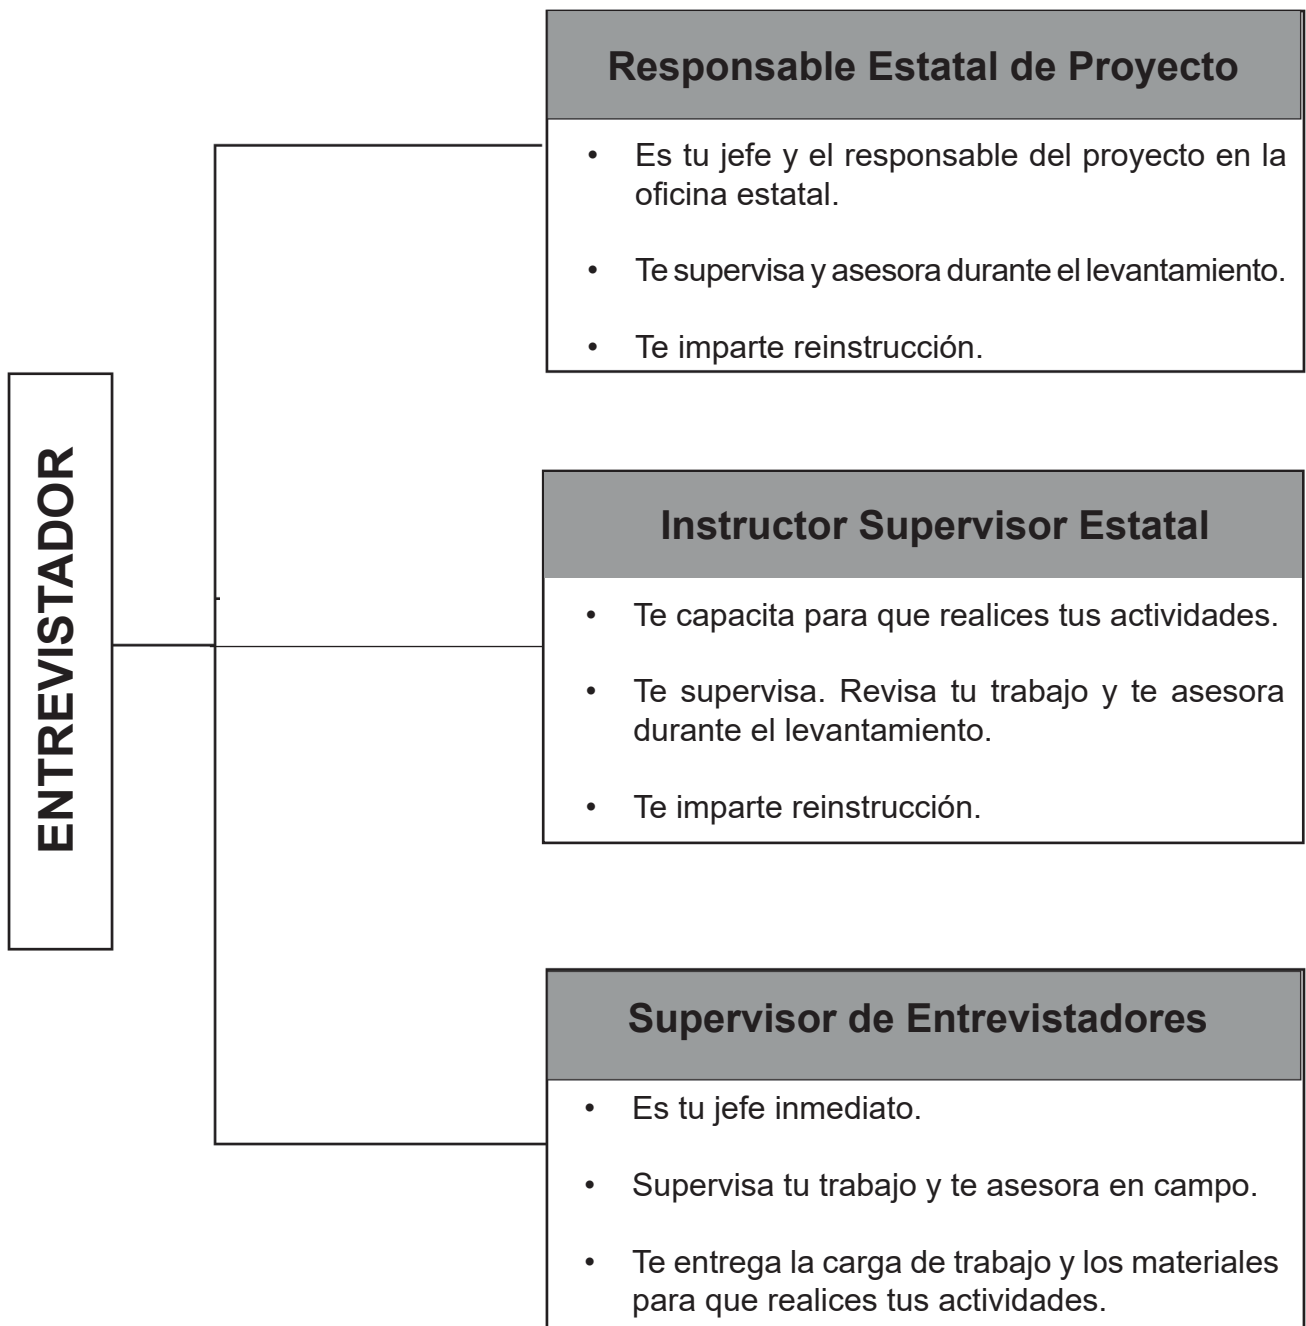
ENTREVISTADOR

Responsable Estatal de Proyecto

- Es tu jefe y el responsable del proyecto en la oficina estatal.
- Te supervisa y asesora durante el levantamiento.
- Te imparte reinstrucción.

Instructor Supervisor Estatal

- Te capacita para que realices tus actividades.
- Te supervisa. Revisa tu trabajo y te asesora durante el levantamiento.
- Te imparte reinstrucción.

Supervisor de Entrevistadores

- Es tu jefe inmediato.
- Supervisa tu trabajo y te asesora en campo.
- Te entrega la carga de trabajo y los materiales para que realices tus actividades.